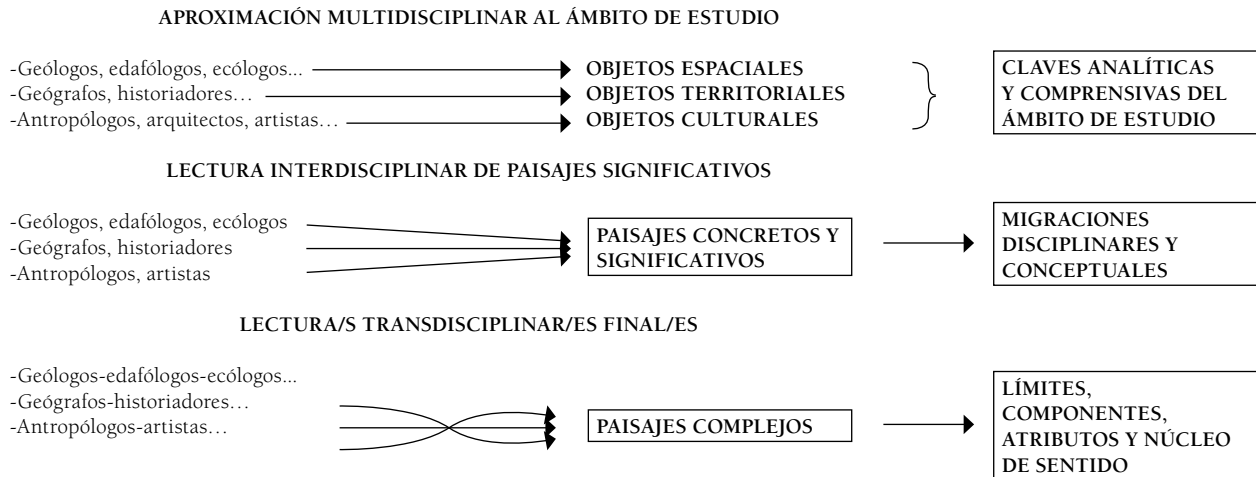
APROXIMACIÓN MULTIDISCIPLINAR AL ÁMBITO DE ESTUDIO

-Geólogos, edafólogos, ecólogos...
-Geógrafos, historiadores…
-Antropólogos, arquitectos, artistas…

OBJETOS ESPACIALES
OBJETOS TERRITORIALES
OBJETOS CULTURALES

CLAVES ANALÍTICAS Y COMPRENSIVAS DEL ÁMBITO DE ESTUDIO

LECTURA INTERDISCIPLINAR DE PAISAJES SIGNIFICATIVOS

-Geólogos, edafólogos, ecólogos
-Geógrafos, historiadores
-Antropólogos, artistas

PAISAJES CONCRETOS Y SIGNIFICATIVOS

MIGRACIONES DISCIPLINARES Y CONCEPTUALES

LECTURA/S TRANSDISCIPLINAR/ES FINAL/ES

-Geólogos-edafólogos-ecólogos...
-Geógrafos-historiadores…
-Antropólogos-artistas…

PAISAJES COMPLEJOS

LÍMITES, COMPONENTES, ATRIBUTOS Y NÚCLEO DE SENTIDO